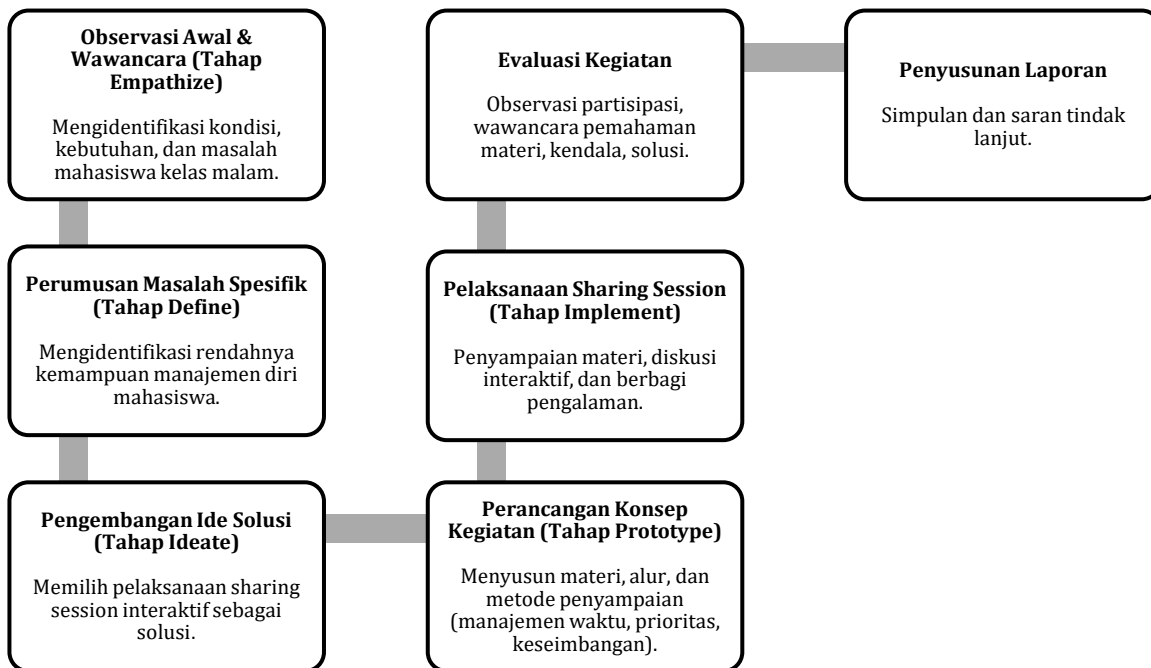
Observasi Awal & Wawancara (Tahap Empathize)

Mengidentifikasi kondisi, kebutuhan, dan masalah mahasiswa kelas malam.

Perumusan Masalah Spesifik (Tahap Define)

Mengidentifikasi rendahnya kemampuan manajemen diri mahasiswa.

Pengembangan Ide Solusi (Tahap Ideate)

Memilih pelaksanaan sharing session interaktif sebagai solusi.

Perancangan Konsep Kegiatan (Tahap Prototype)

Menyusun materi, alur, dan metode penyampaian (manajemen waktu, prioritas, keseimbangan).

Pelaksanaan Sharing Session (Tahap Implement)

Penyampaian materi, diskusi interaktif, dan berbagi pengalaman.

Evaluasi Kegiatan

Observasi partisipasi, wawancara pemahaman materi, kendala, solusi.

Penyusunan Laporan

Simpulan dan saran tindak lanjut.